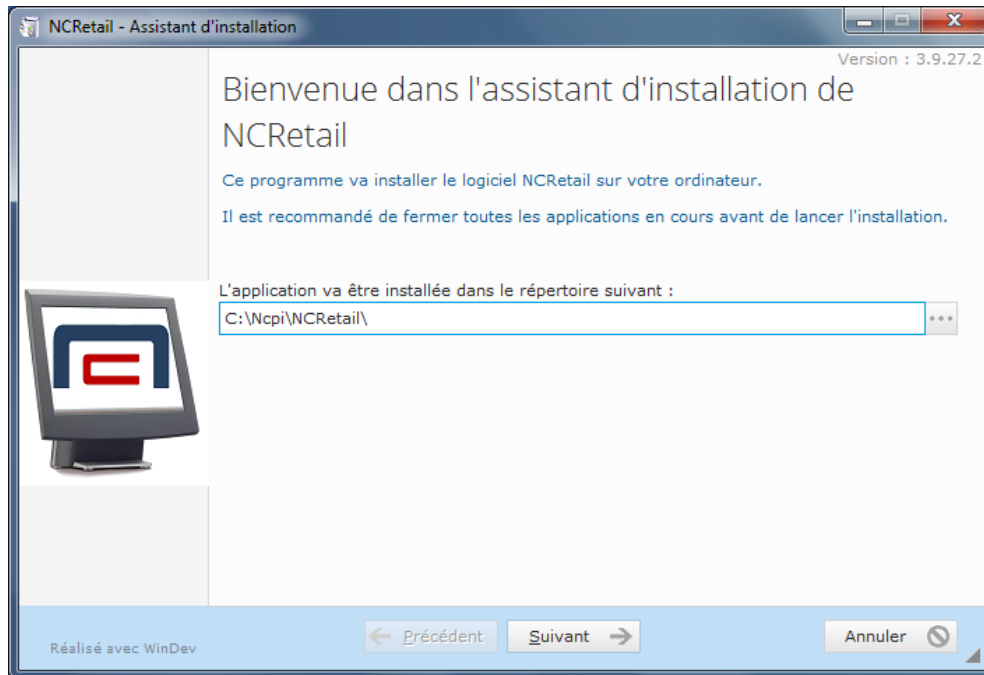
NCRetail - Assistant d'installation

Version : 3.9.27.2

Bienvenue dans l'assistant d'installation de NCRetail

Ce programme va installer le logiciel NCRetail sur votre ordinateur.

Il est recommandé de fermer toutes les applications en cours avant de lancer l'installation.

L'application va être installée dans le répertoire suivant :

C:\Ncpi\NCRetail\

...

Réalisé avec WinDev

Précédent

Suivant

Annuler